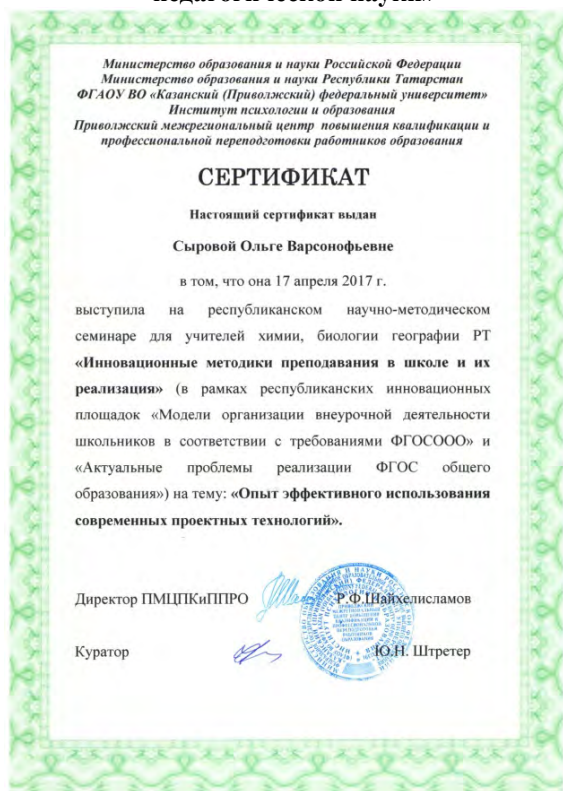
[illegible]

Министерство образования и науки Российской Федерации
Министерство образования и науки Республики Татарстан
ФГАОУ ВО «Казанский (Приволжский) федеральный университет»
Институт психологии и образования
Приволжский межрегиональный центр повышения квалификации и профессиональной переподготовки работников образования

СЕРТИФИКАТ

Настоящий сертификат выдан

Сыровой Ольге Варсонофьевне

в том, что она 17 апреля 2017 г.

выступила на республиканском научно-методическом семинаре для учителей химии, биологии географии РТ **«Инновационные методики преподавания в школе и их реализация»** (в рамках республиканских инновационных площадок «Модели организации внеурочной деятельности школьников в соответствии с требованиями ФГОСООО» и «Актуальные проблемы реализации ФГОС общего образования») на тему: **«Опыт эффективного использования современных проектных технологий».**

Директор ПМЦПКиППРО Р.Ф.Шайхелисламов

Куратор Ю.Н. Штретер